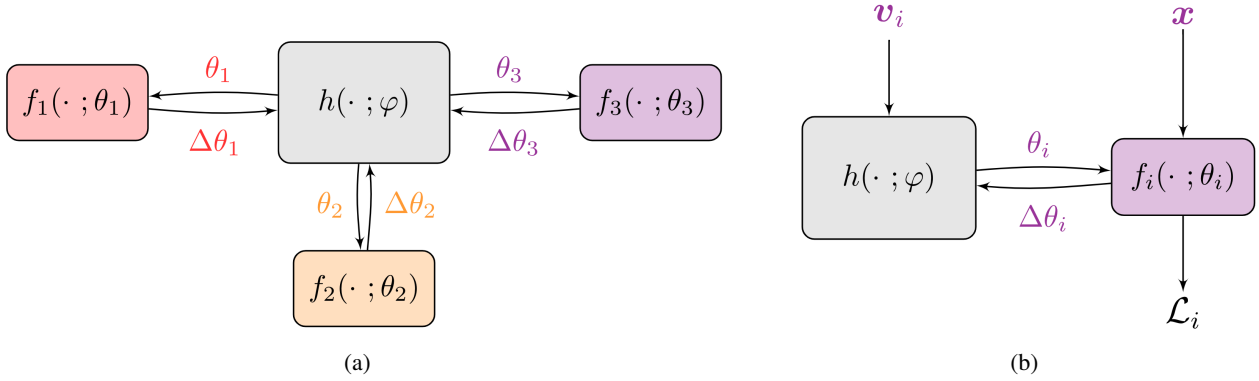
$f_1(\cdot\,;\theta_1)$

$\theta_1$

$\Delta\theta_1$

$h(\cdot\,;\varphi)$

$\theta_3$

$\Delta\theta_3$

$f_3(\cdot\,;\theta_3)$

$\theta_2$

$\Delta\theta_2$

$f_2(\cdot\,;\theta_2)$

(a)

$\boldsymbol{v}_i$

$\boldsymbol{x}$

$h(\cdot\,;\varphi)$

$\theta_i$

$\Delta\theta_i$

$f_i(\cdot\,;\theta_i)$

$\mathcal{L}_i$

(b)